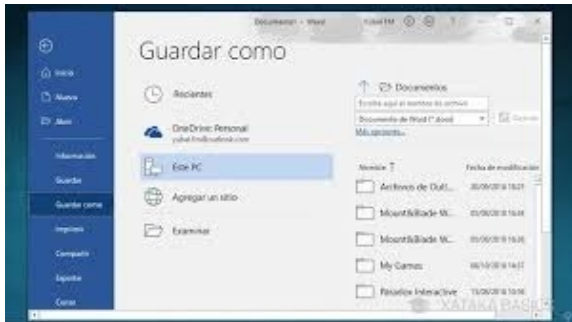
Documento1 - Word

Inicio
Nuevo
Abrir

Información
Guardar
Guardar como
Imprimir
Compartir
Exportar
Cerrar

Guardar como

Recientes

OneDrive: Personal
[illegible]@outlook.com

Este PC

Agregar un sitio

Examinar

↑ Documentos
Escriba aquí el nombre de archivo
Documento de Word (*.docx)
Guardar
Más opciones...

Nombre ↑
Fecha de modificación

Archivos de Outl...
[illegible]

MountBlade W...
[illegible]

MountBlade W...
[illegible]

My Games
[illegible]

Paradox Interactive
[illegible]

XATAKA BASICS